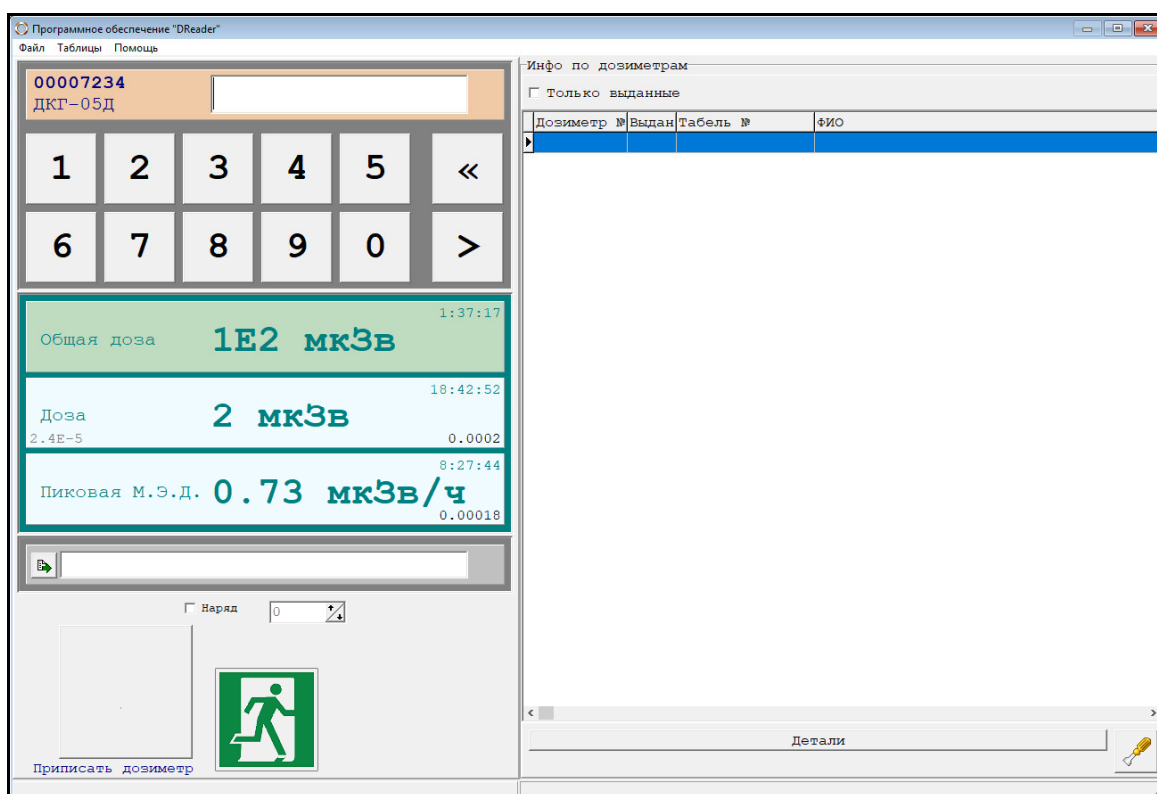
Программное обеспечение "DReader"

Файл Таблицы Помощь

00007234
ДКГ-05Д

1 2 3 4 5 «
6 7 8 9 0 >

1:37:17
Общая доза 1E2 мкЗв

18:42:52
Доза 2 мкЗв
2.4E-5 0.0002

8:27:44
Пиковая М.Э.Д. 0.73 мкЗв/ч
0.00018

Наряд 0

Приписать дозиметр

Инфо по дозиметрам
Только выданные

| Дозиметр № | Выдан | Табель № | ФИО |
|---|---|---|---|
| | | | |

Детали